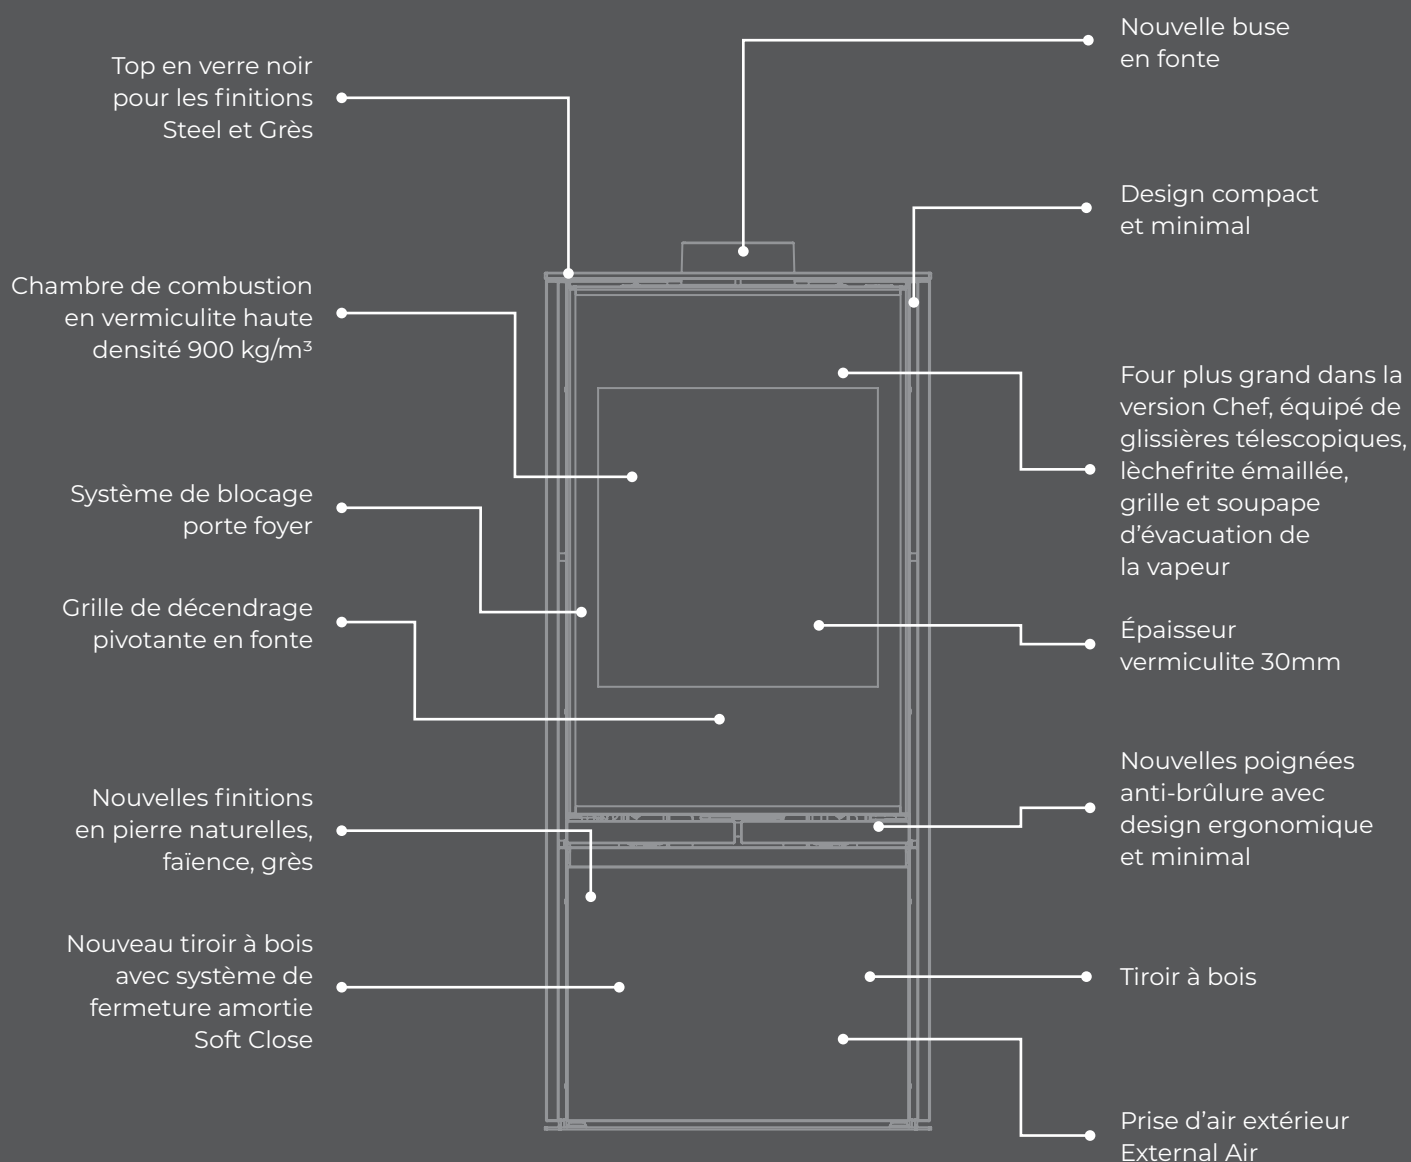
Top en verre noir pour les finitions Steel et Grès

Chambre de combustion en vermiculite haute densité 900 kg/m³

Système de blocage porte foyer

Grille de décendrage pivotante en fonte

Nouvelles finitions en pierre naturelles, faïence, grès

Nouveau tiroir à bois avec système de fermeture amortie Soft Close

Nouvelle buse en fonte

Design compact et minimal

Four plus grand dans la version Chef, équipé de glissières télescopiques, lèchefrite émaillée, grille et soupape d'évacuation de la vapeur

Épaisseur vermiculite 30mm

Nouvelles poignées anti-brûlure avec design ergonomique et minimal

Tiroir à bois

Prise d'air extérieur External Air